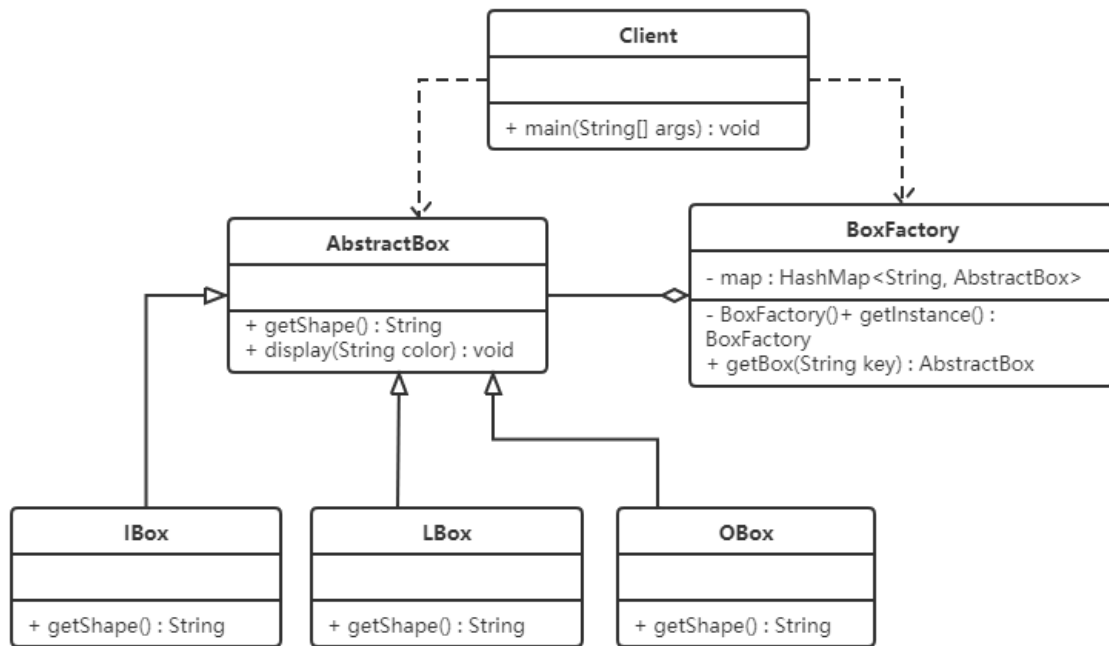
Client

+ main(String[] args) : void

AbstractBox

+ getShape() : String
+ display(String color) : void

BoxFactory

- map : HashMap<String, AbstractBox>

- BoxFactory()+ getInstance() : BoxFactory
+ getBox(String key) : AbstractBox

IBox

+ getShape() : String

LBox

+ getShape() : String

OBox

+ getShape() : String